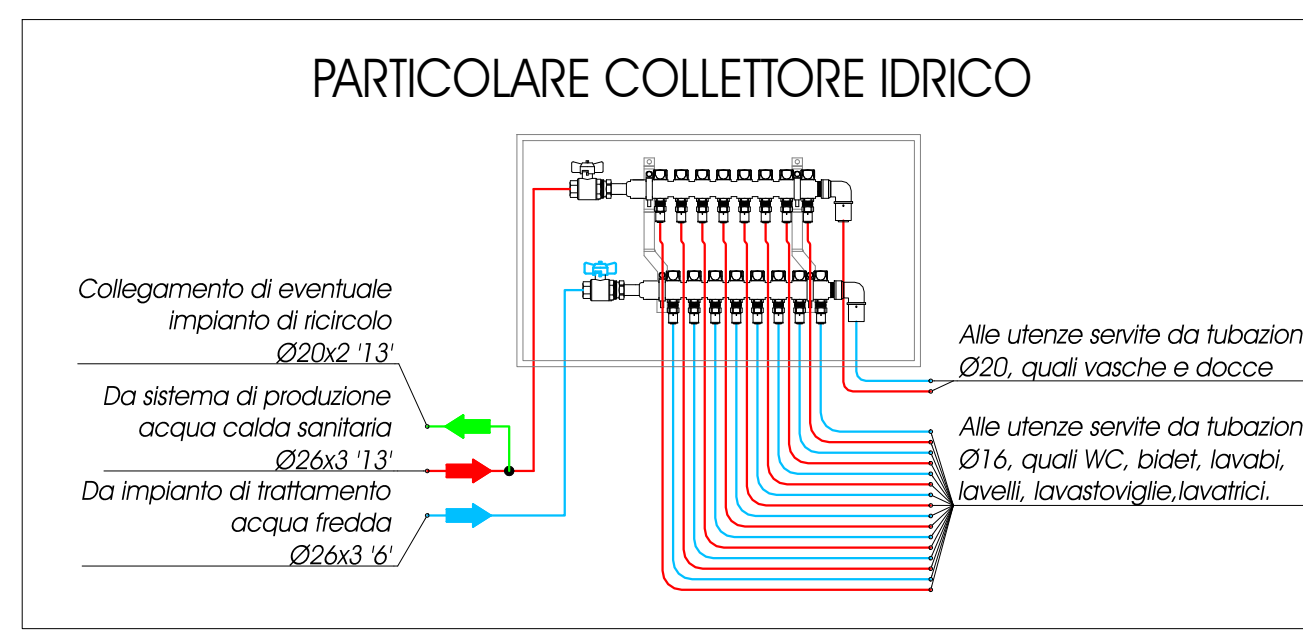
PARTICOLARE COLLETTORE IDRICO

Collegamento di eventuale impianto di ricircolo Ø20x2 '13'

Da sistema di produzione acqua calda sanitaria Ø26x3 '13'

Da impianto di trattamento acqua fredda Ø26x3 '6'

Alle utenze servite da tubazion Ø20, quali vasche e docce

Alle utenze servite da tubazion Ø16, quali WC, bidet, lavabi, lavelli, lavastoviglie,lavatrici.